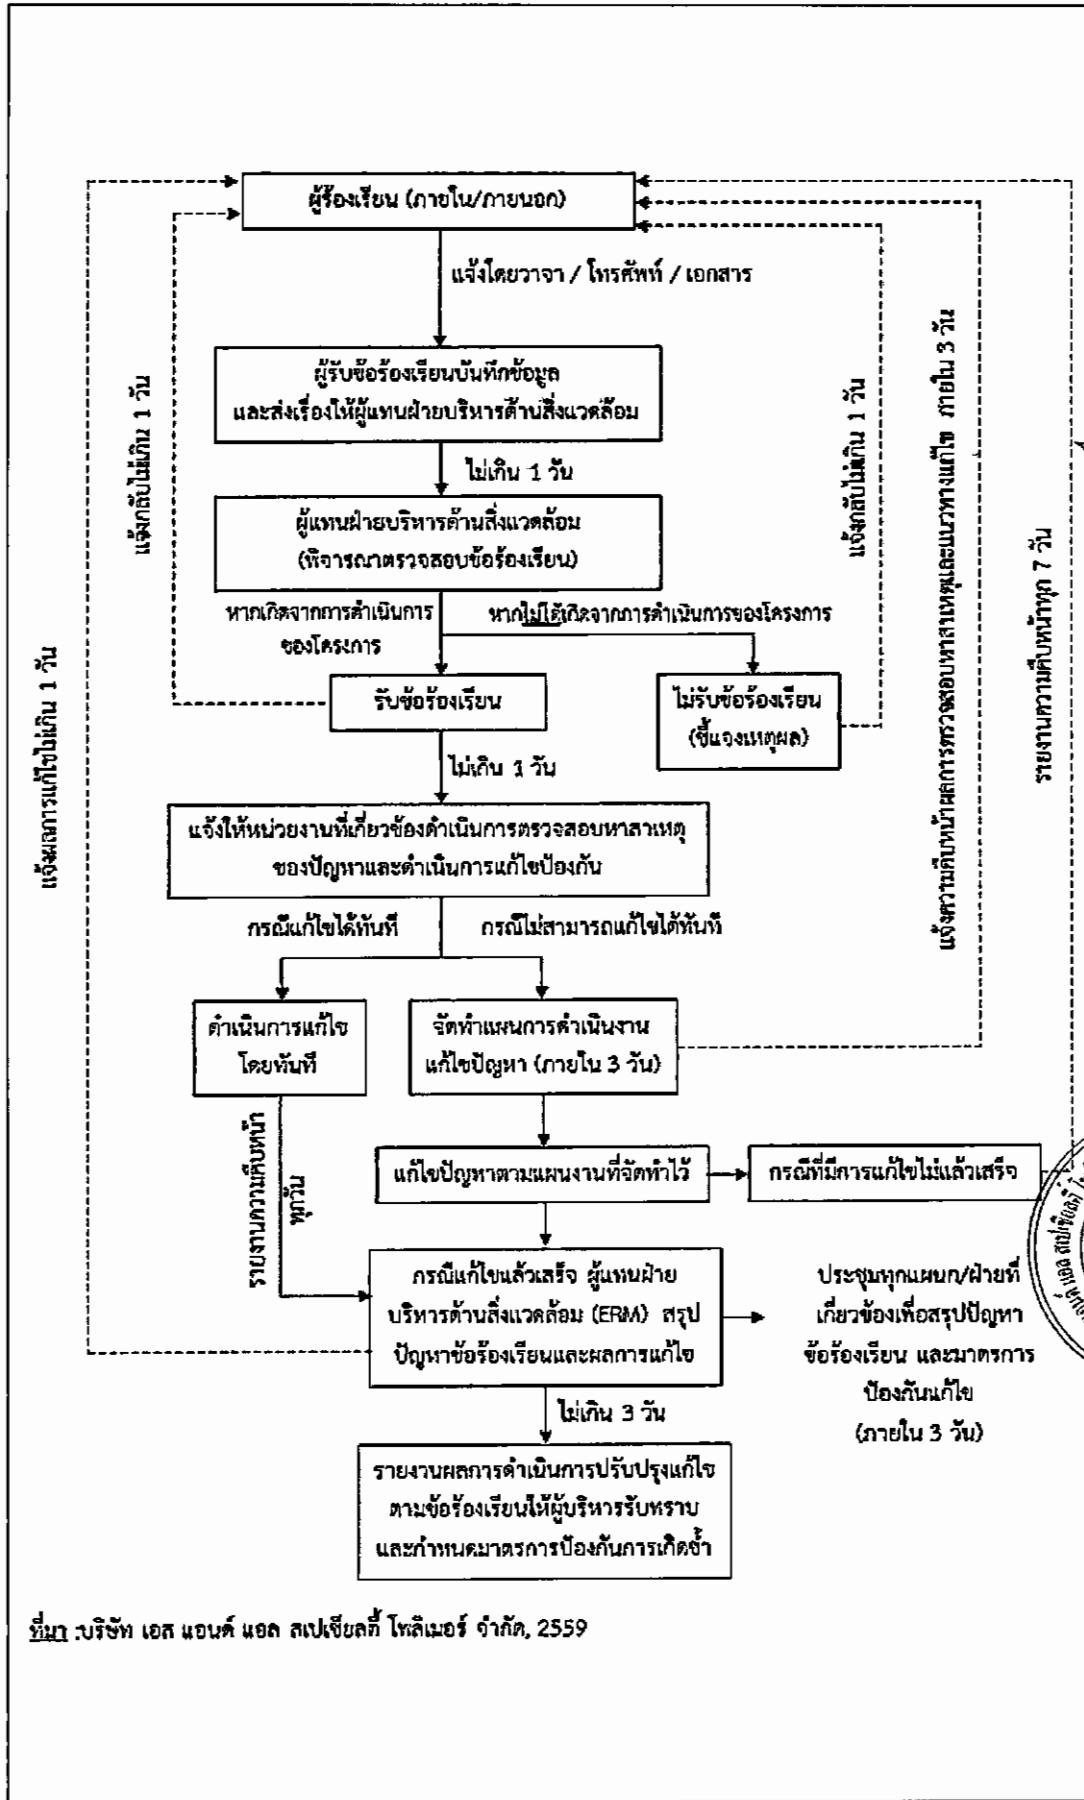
ผู้ร้องเรียน (ภายใน/ภายนอก)

แจ้งโดยวาจา / โทรศัพท์ / เอกสาร

ผู้รับข้อร้องเรียนบันทึกข้อมูล และส่งเรื่องให้ผู้แทนฝ่ายบริหารด้านสิ่งแวดล้อม

ไม่เกิน 1 วัน

ผู้แทนฝ่ายบริหารด้านสิ่งแวดล้อม (พิจารณาตรวจสอบข้อร้องเรียน)

หากเกิดจากการดำเนินการของโครงการ

หากไม่ได้เกิดจากการดำเนินการของโครงการ

รับข้อร้องเรียน

ไม่รับข้อร้องเรียน (ชี้แจงเหตุผล)

แจ้งกลับไม่เกิน 1 วัน

แจ้งกลับไม่เกิน 1 วัน

ไม่เกิน 3 วัน

แจ้งให้หน่วยงานที่เกี่ยวข้องดำเนินการตรวจสอบหาสาเหตุของปัญหาและดำเนินการแก้ไขป้องกัน

กรณีแก้ไขได้ทันที

กรณีไม่สามารถแก้ไขได้ทันที

ดำเนินการแก้ไขโดยทันที

จัดทำแผนการดำเนินงานแก้ไขปัญหา (ภายใน 3 วัน)

แจ้งความคืบหน้าผลการตรวจสอบหาสาเหตุและแนวทางแก้ไข ภายใน 3 วัน

รายงานความคืบหน้าทุก 7 วัน

รายงานความคืบหน้าทุกวัน

แก้ไขปัญหาตามแผนงานที่จัดทำไว้

กรณีที่มีการแก้ไขไม่แล้วเสร็จ

แจ้งผลการแก้ไขไม่เกิน 1 วัน

กรณีแก้ไขแล้วเสร็จ ผู้แทนฝ่ายบริหารด้านสิ่งแวดล้อม (ERM) สรุปปัญหาข้อร้องเรียนและผลการแก้ไข

ประชุมทุกแผนก/ฝ่ายที่เกี่ยวข้องเพื่อสรุปปัญหาข้อร้องเรียน และมาตรการป้องกันแก้ไข (ภายใน 3 วัน)

ไม่เกิน 3 วัน

รายงานผลการดำเนินการปรับปรุงแก้ไขตามข้อร้องเรียนให้ผู้บริหารรับทราบ และกำหนดมาตรการป้องกันการเกิดซ้ำ

ที่มา :บริษัท เอส แอนด์ แอล สเปเชียลตี้ โพลิเมอร์ จำกัด, 2559